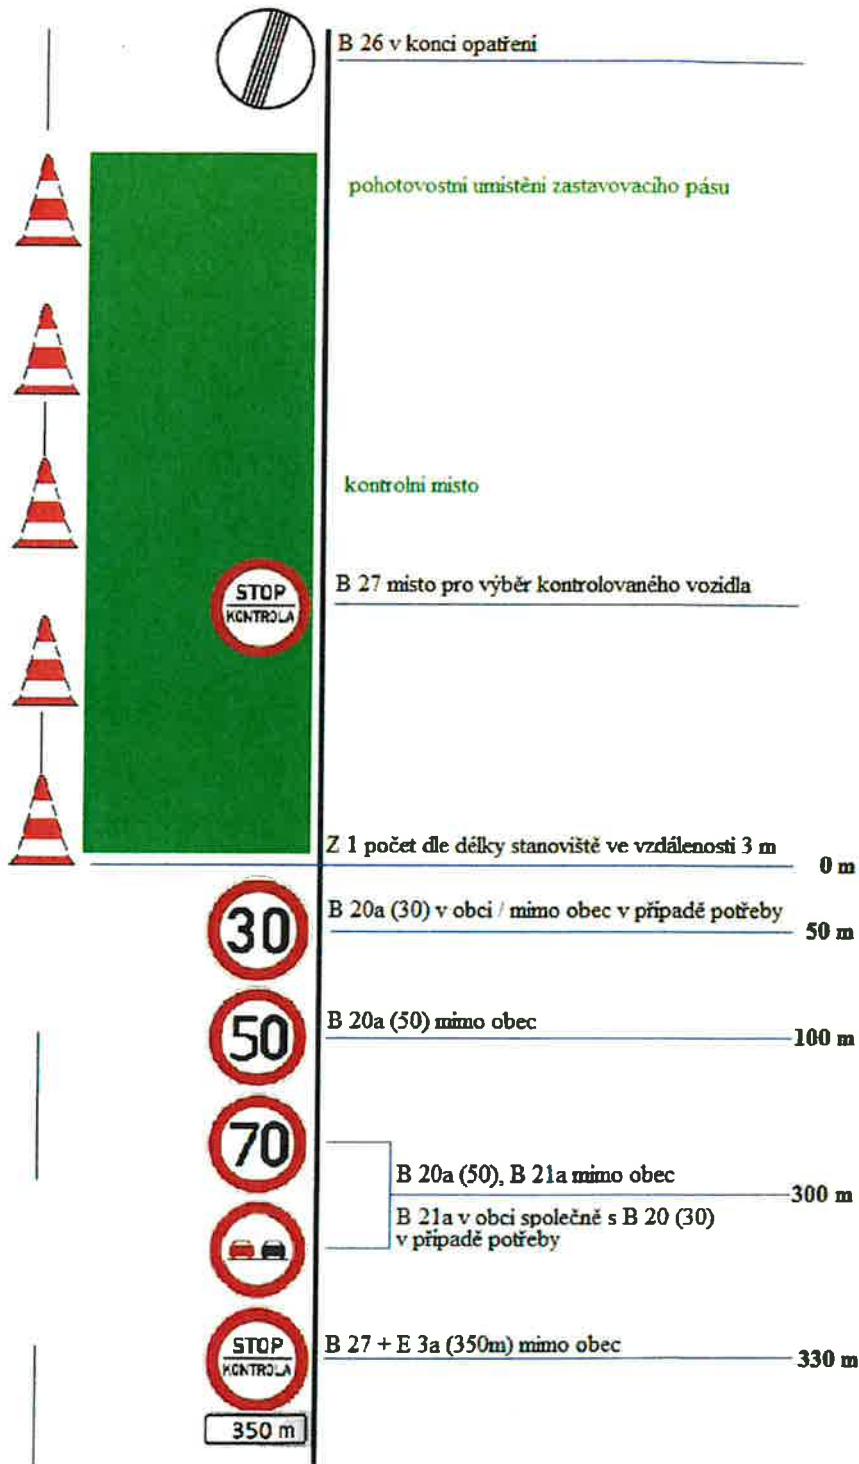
B 26 v konci opatření

pohotovostní umístění zastavovacího pásu

kontrolní místo

STOP
KONTROLA

B 27 místo pro výběr kontrolovaného vozidla

Z 1 počet dle délky stanoviště ve vzdálenosti 3 m

0 m

30

B 20a (30) v obci / mimo obec v případě potřeby

50 m

50

B 20a (50) mimo obec

100 m

70

B 20a (50), B 21a mimo obec

300 m

B 21a v obci společně s B 20 (30) v případě potřeby

STOP
KONTROLA

B 27 + E 3a (350m) mimo obec

330 m

350 m